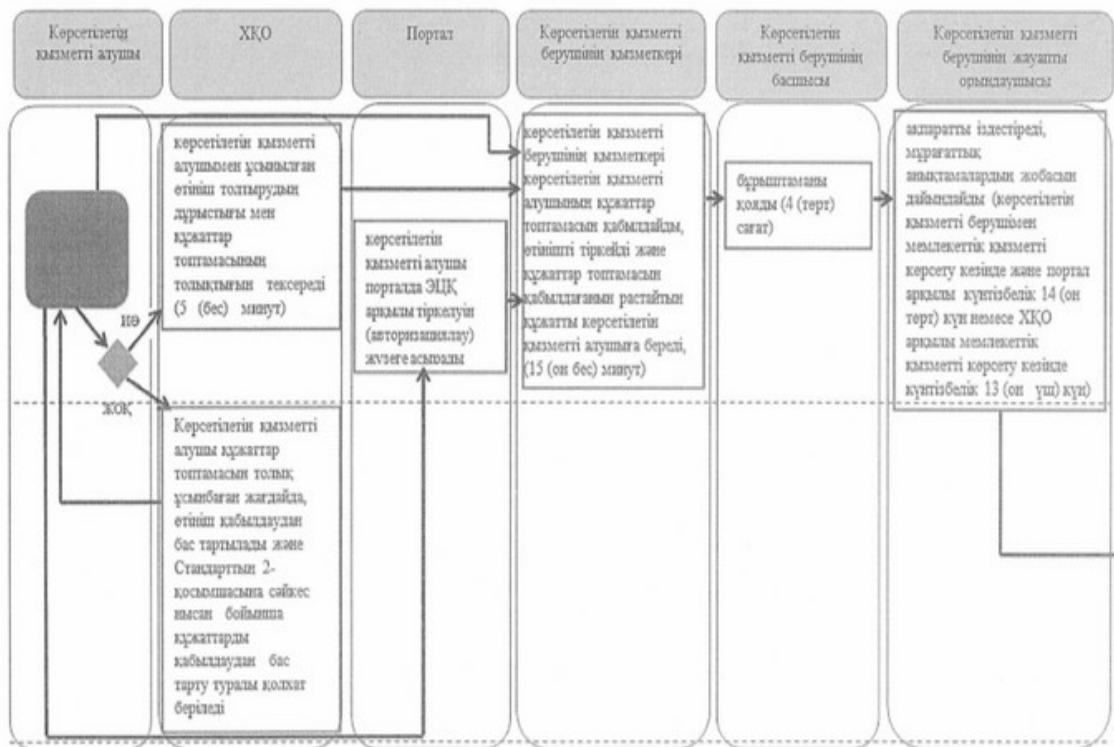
Көрсетілетін қызметті алушы

ХҚО

Портал

Көрсетілетін қызметті берушінің қызметкері

Көрсетілетін қызметті берушінің басшысы

Көрсетілетін қызметті берушінің жауапты орындаушысы

көрсетілетін қызметті алушымен ұсынылған өтініш толтырудың дұрыстығы мен құжаттар топтамасының толықтығын тексереді (5 (бес) минут)

иә

жоқ

Көрсетілетін қызметті алушы құжаттар топтамасын толық ұсынбаған жағдайда, өтініш қабылдаудан бас тартылады және Стандарттың 2-қосымшасына сәйкес нысан бойынша құжаттарды қабылдаудан бас тарту туралы қолхат беріледі

көрсетілетін қызметті алушы порталда ЭЦҚ арқылы тіркелуін (авторизациялау) жүзеге асырады

көрсетілетін қызметті берушінің қызметкері көрсетілетін қызметті алушының құжаттар топтамасын қабылдайды, өтінішті тіркейді және құжаттар топтамасын қабылдағанын растайтын құжатты көрсетілетін қызметті алушыға береді, (15 (он бес) минут)

бұрыштаманы қояды (4 (төрт) сағат)

ақпаратты іздестіреді, мұрағаттық анықтамалардың жобасын дайындайды (көрсетілетін қызметті берушімен мемлекеттік қызметті көрсету кезінде және портал арқылы күнтізбелік 14 (он төрт) күн немесе ХҚО арқылы мемлекеттік қызметті көрсету кезінде күнтізбелік 13 (он үш) күн)